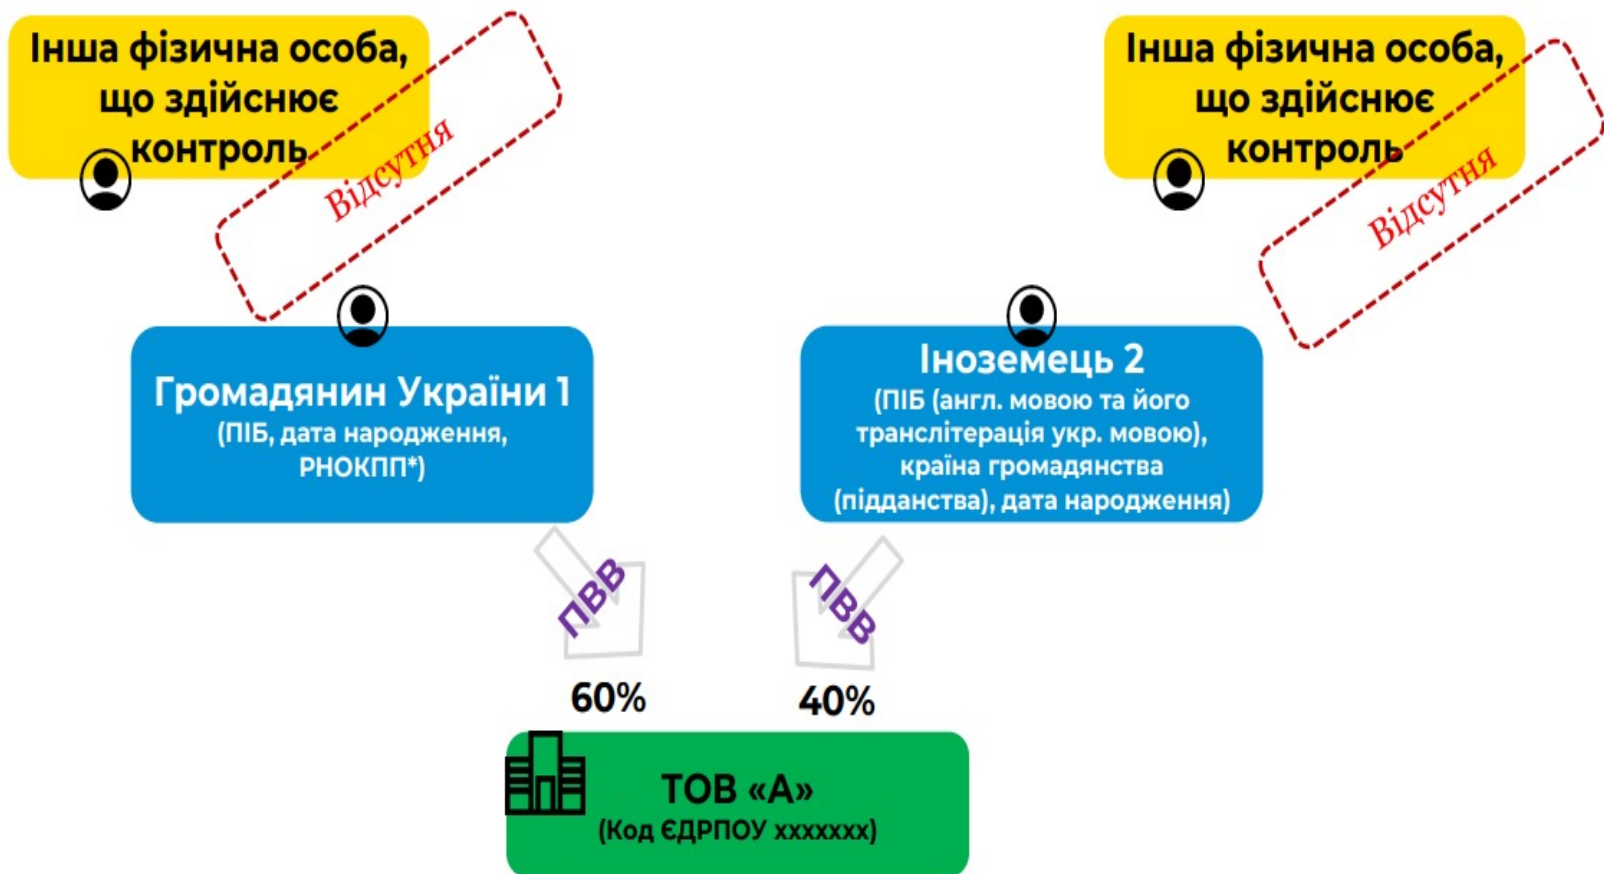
Інша фізична особа, що здійснює контроль

Відсутня

Інша фізична особа, що здійснює контроль

Відсутня

Громадянин України 1
(ПІБ, дата народження, РНОКПП*)

Іноземець 2
(ПІБ (англ. мовою та його транслітерація укр. мовою), країна громадянства (підданства), дата народження)

ПВВ

ПВВ

60%

40%

ТОВ «А»
(Код ЄДРПОУ ххххххх)